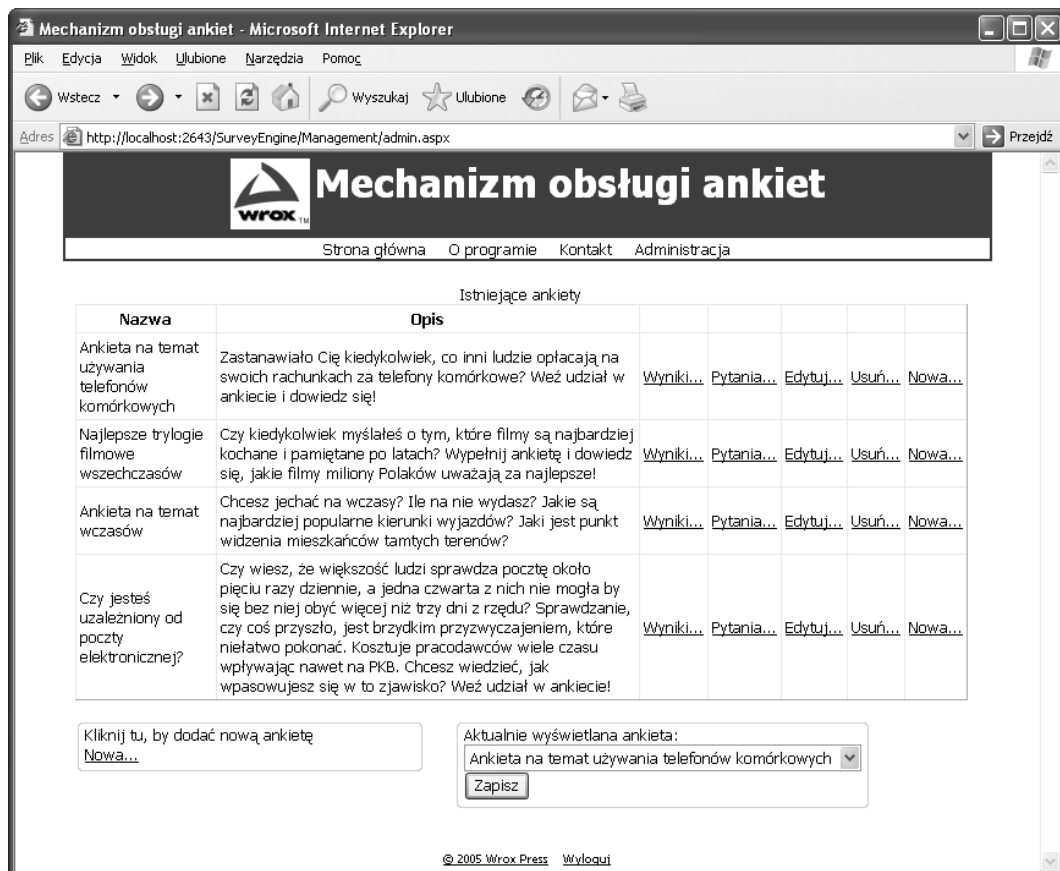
Mechanizm obsługi ankiet - Microsoft Internet Explorer

Plik Edycja Widok Ulubione Narzędzia Pomoc

Wstecz Wyszukaj Ulubione

Adres http://localhost:2643/SurveyEngine/Management/admin.aspx Przejdź

wrox TM Mechanizm obsługi ankiet

Strona główna O programie Kontakt Administracja

Istniejące ankiety

| Nazwa | Opis | | | | | |
|---|---|---|---|---|---|---|
| Ankieta na temat używania telefonów komórkowych | Zastanawiało Cię kiedykolwiek, co inni ludzie opłacają na swoich rachunkach za telefony komórkowe? Weź udział w ankiecie i dowiedz się! | Wyniki... | Pytania... | Edytuj... | Usuń... | Nowa... |
| Najlepsze trylogie filmowe wszechczasów | Czy kiedykolwiek myślałeś o tym, które filmy są najbardziej kochane i pamiętane po latach? Wypełnij ankietę i dowiedz się, jakie filmy miliony Polaków uważają za najlepsze! | Wyniki... | Pytania... | Edytuj... | Usuń... | Nowa... |
| Ankieta na temat wczasów | Chcesz jechać na wczasy? Ile na nie wydasz? Jakie są najbardziej popularne kierunki wyjazdów? Jaki jest punkt widzenia mieszkańców tamtych terenów? | Wyniki... | Pytania... | Edytuj... | Usuń... | Nowa... |
| Czy jesteś uzależniony od poczty elektronicznej? | Czy wiesz, że większość ludzi sprawdza pocztę około pięciu razy dziennie, a jedna czwarta z nich nie mogła by się bez niej obyć więcej niż trzy dni z rzędu? Sprawdzanie, czy coś przyszło, jest brzydkim przyzwyczajeniem, które niełatwo pokonać. Kosztuje pracodawców wiele czasu wpływając nawet na PKB. Chcesz wiedzieć, jak wpasowujesz się w to zjawisko? Weź udział w ankiecie! | Wyniki... | Pytania... | Edytuj... | Usuń... | Nowa... |

Kliknij tu, by dodać nową ankietę
Nowa...

Aktualnie wyświetlana ankieta:
Ankieta na temat używania telefonów komórkowych
Zapisz

© 2005 Wrox Press Wyloguj